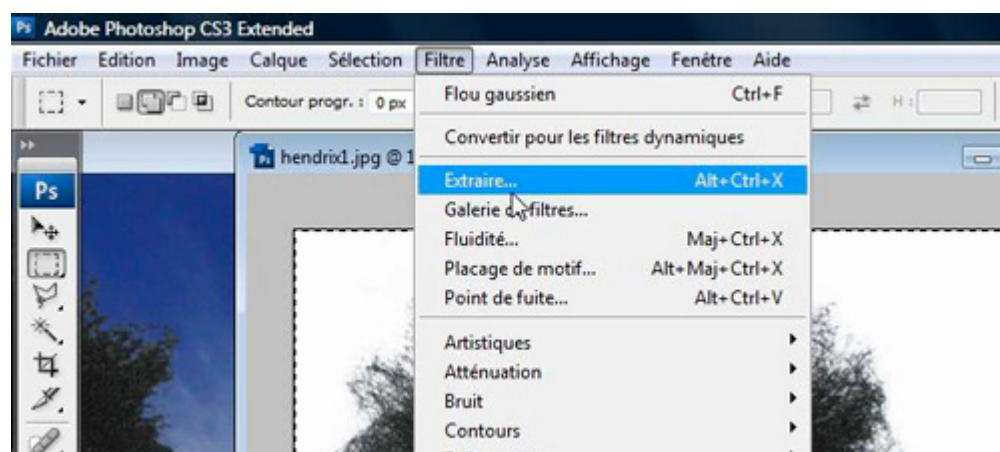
Ps Adobe Photoshop CS3 Extended

Fichier Edition Image Calque Sélection Filtre Analyse Affichage Fenêtre Aide

Contour progr. : 0 px

H :

Ps

hendrix1.jpg @ 1

Flou gaussien Ctrl+F

Convertir pour les filtres dynamiques

Extraire... Alt+Ctrl+X

Galerie d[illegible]filtres...

Fluidité... Maj+Ctrl+X

Placage de motif... Alt+Maj+Ctrl+X

Point de fuite... Alt+Ctrl+V

Artistiques

Atténuation

Bruit

Contours